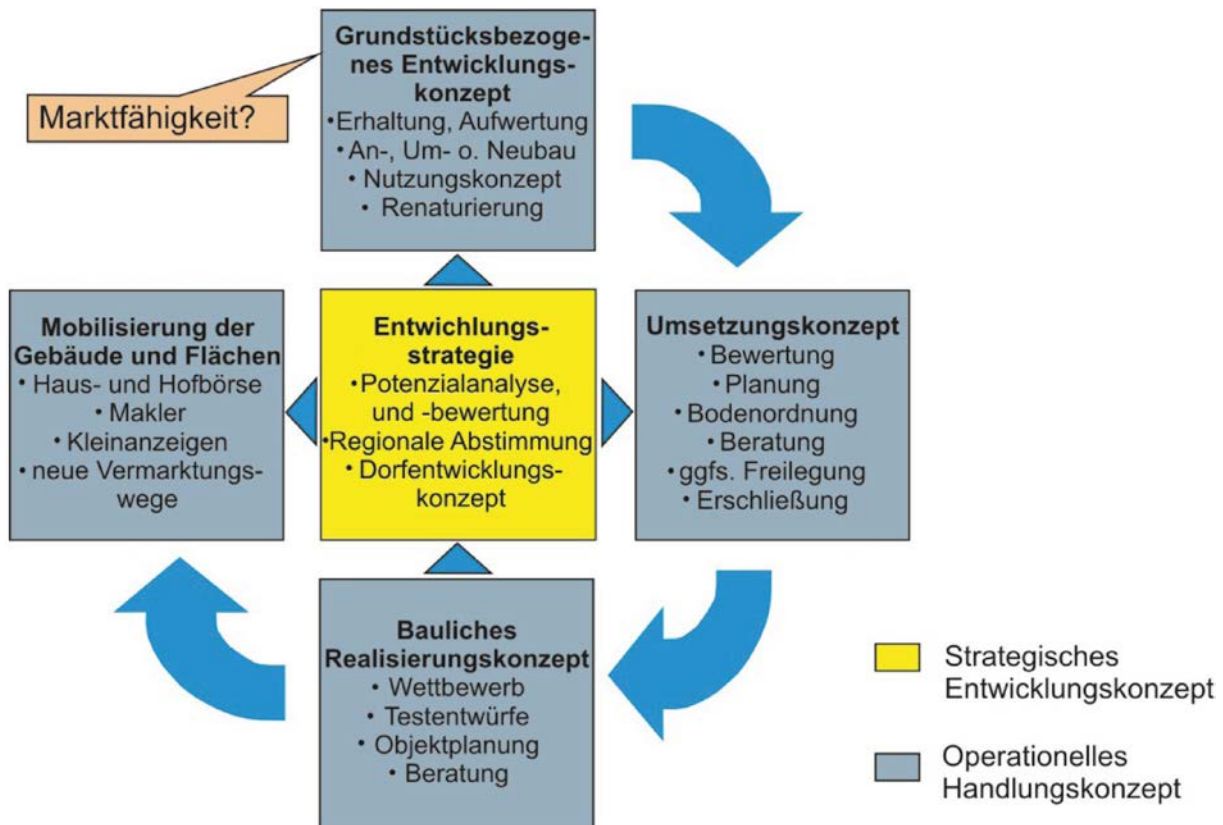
Marktfähigkeit?

**Grundstücksbezogenes Entwicklungskonzept**
• Erhaltung, Aufwertung
• An-, Um- o. Neubau
• Nutzungskonzept
• Renaturierung

**Mobilisierung der Gebäude und Flächen**
• Haus- und Hofbörse
• Makler
• Kleinanzeigen
• neue Vermarktungswege

**Entwichlungsstrategie**
• Potenzialanalyse, und -bewertung
• Regionale Abstimmung
• Dorfentwicklungskonzept

**Umsetzungskonzept**
• Bewertung
• Planung
• Bodenordnung
• Beratung
• ggfs. Freilegung
• Erschließung

**Bauliches Realisierungskonzept**
• Wettbewerb
• Testentwürfe
• Objektplanung
• Beratung

Strategisches Entwicklungskonzept

Operationelles Handlungskonzept